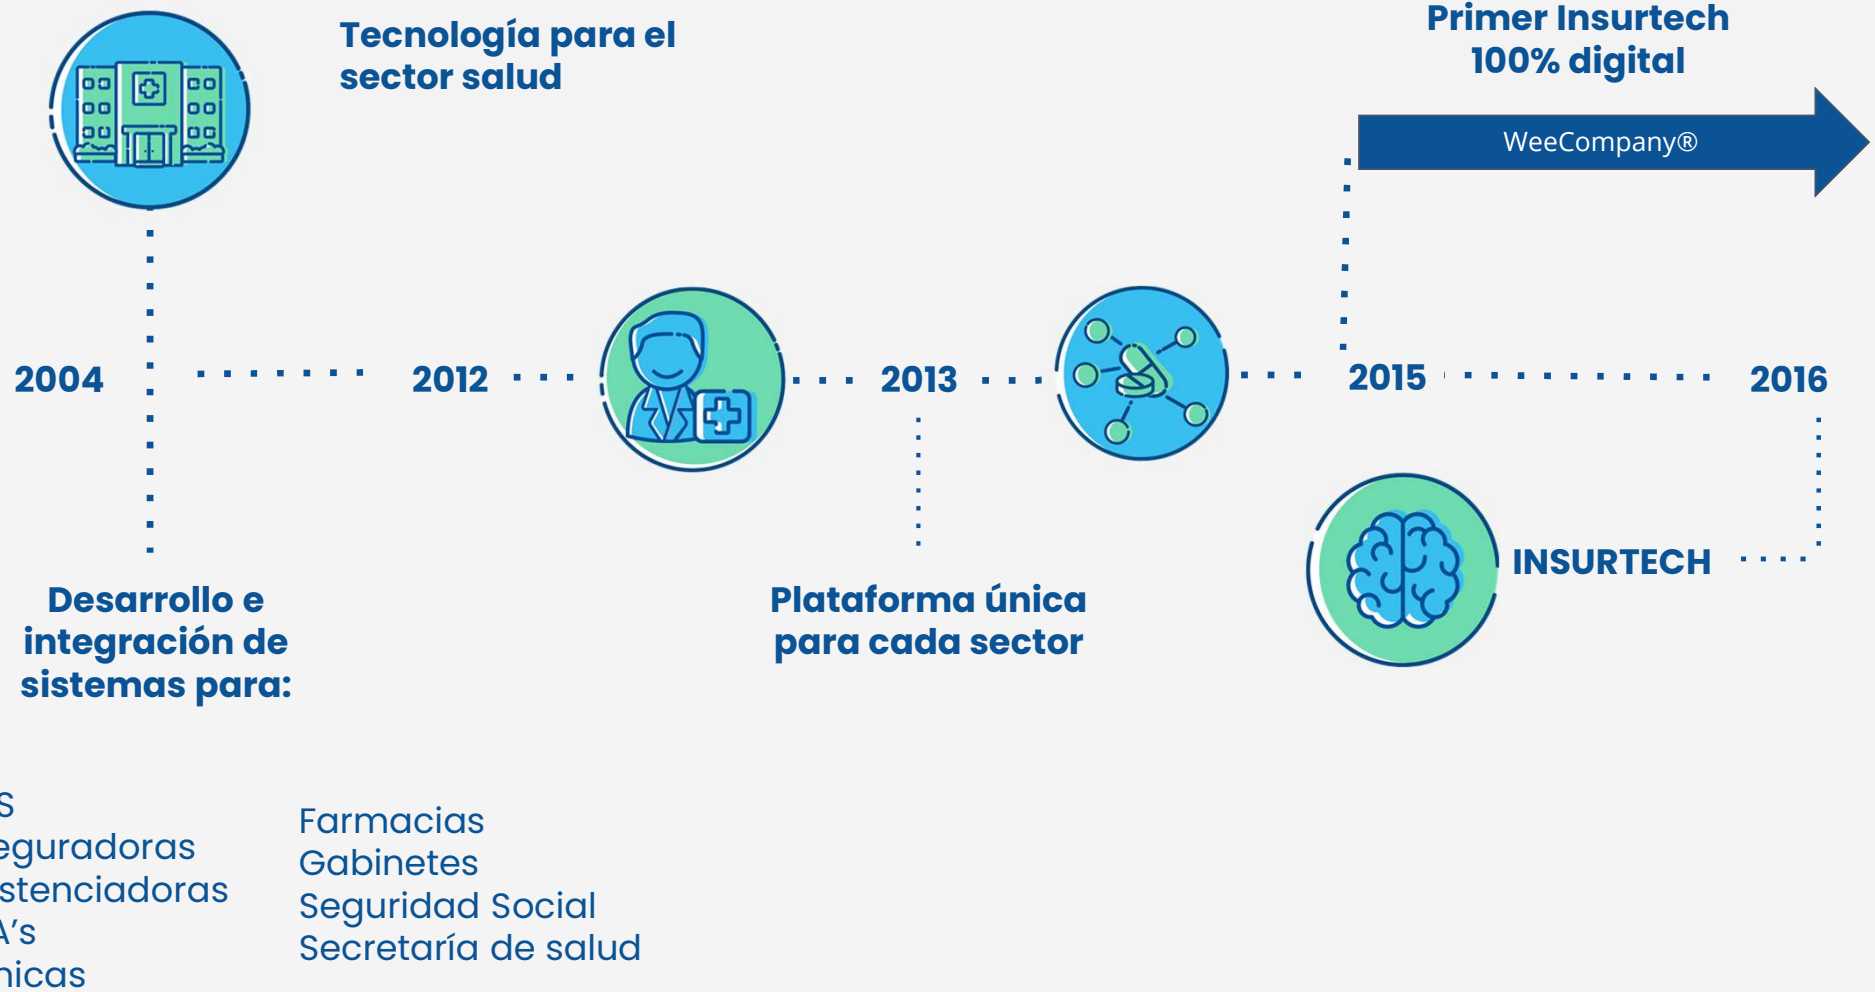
Tecnología para el sector salud

Primer Insurtech 100% digital

WeeCompany®

2004

2012

2013

2015

2016

INSURTECH

Desarrollo e integración de sistemas para:

Plataforma única para cada sector

S
eguradoras
stenciadoras
A's
nicas

Farmacias
Gabinetes
Seguridad Social
Secretaría de salud